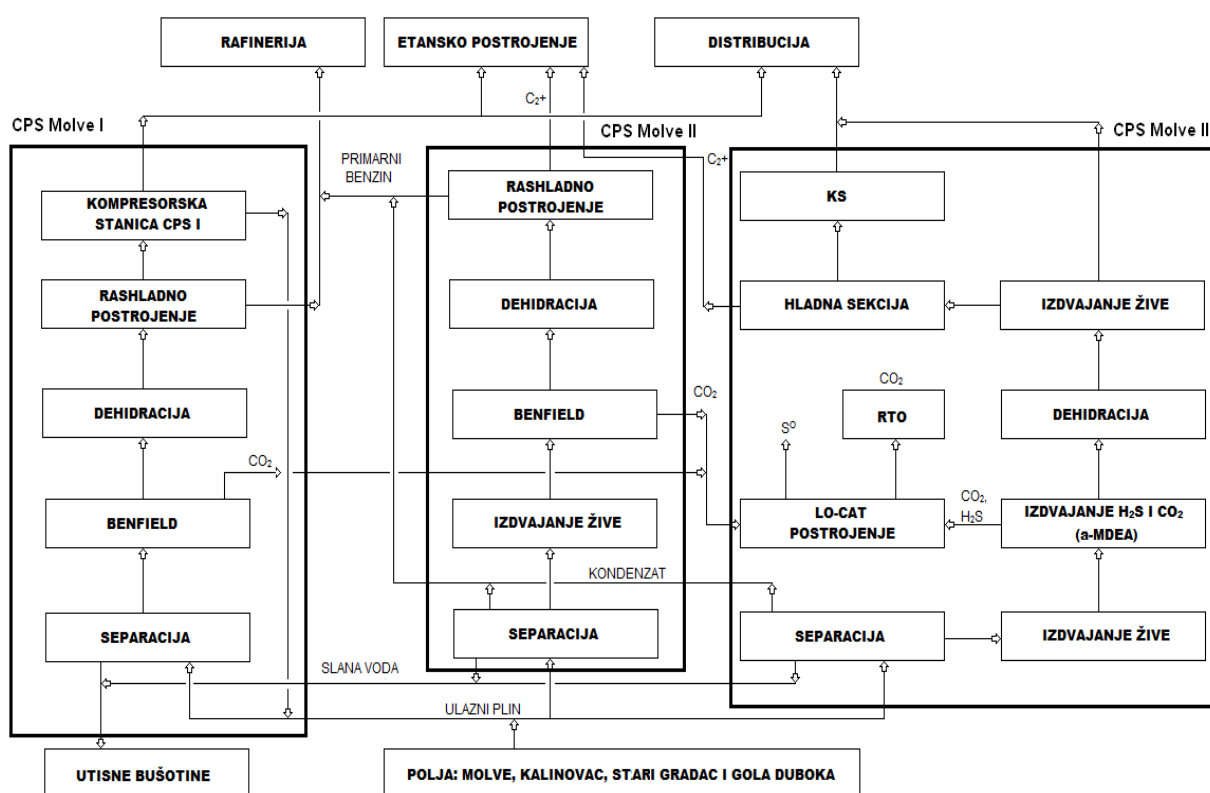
RAFINERIJA

ETANSKO POSTROJENJE

DISTRIBUCIJA

$C_2$+

CPS Molve I

CPS Molve II

CPS Molve II

$C_2$+

PRIMARNI BENZIN

KOMPRESORSKA STANICA CPS I

RASHLADNO POSTROJENJE

KS

RASHLADNO POSTROJENJE

DEHIDRACIJA

HLADNA SEKCIJA

IZDVAJANJE ŽIVE

$CO_2$

$CO_2$

DEHIDRACIJA

BENFIELD

$S^0$

RTO

DEHIDRACIJA

$CO_2$

$CO_2$, $H_2S$

BENFIELD

IZDVAJANJE ŽIVE

LO-CAT POSTROJENJE

IZDVAJANJE $H_2S$ I $CO_2$ (a-MDEA)

KONDENZAT

SEPARACIJA

SEPARACIJA

SEPARACIJA

IZDVAJANJE ŽIVE

SLANA VODA

ULAZNI PLIN

UTISNE BUŠOTINE

POLJA: MOLVE, KALINOVAC, STARI GRADAC I GOLA DUBOKA